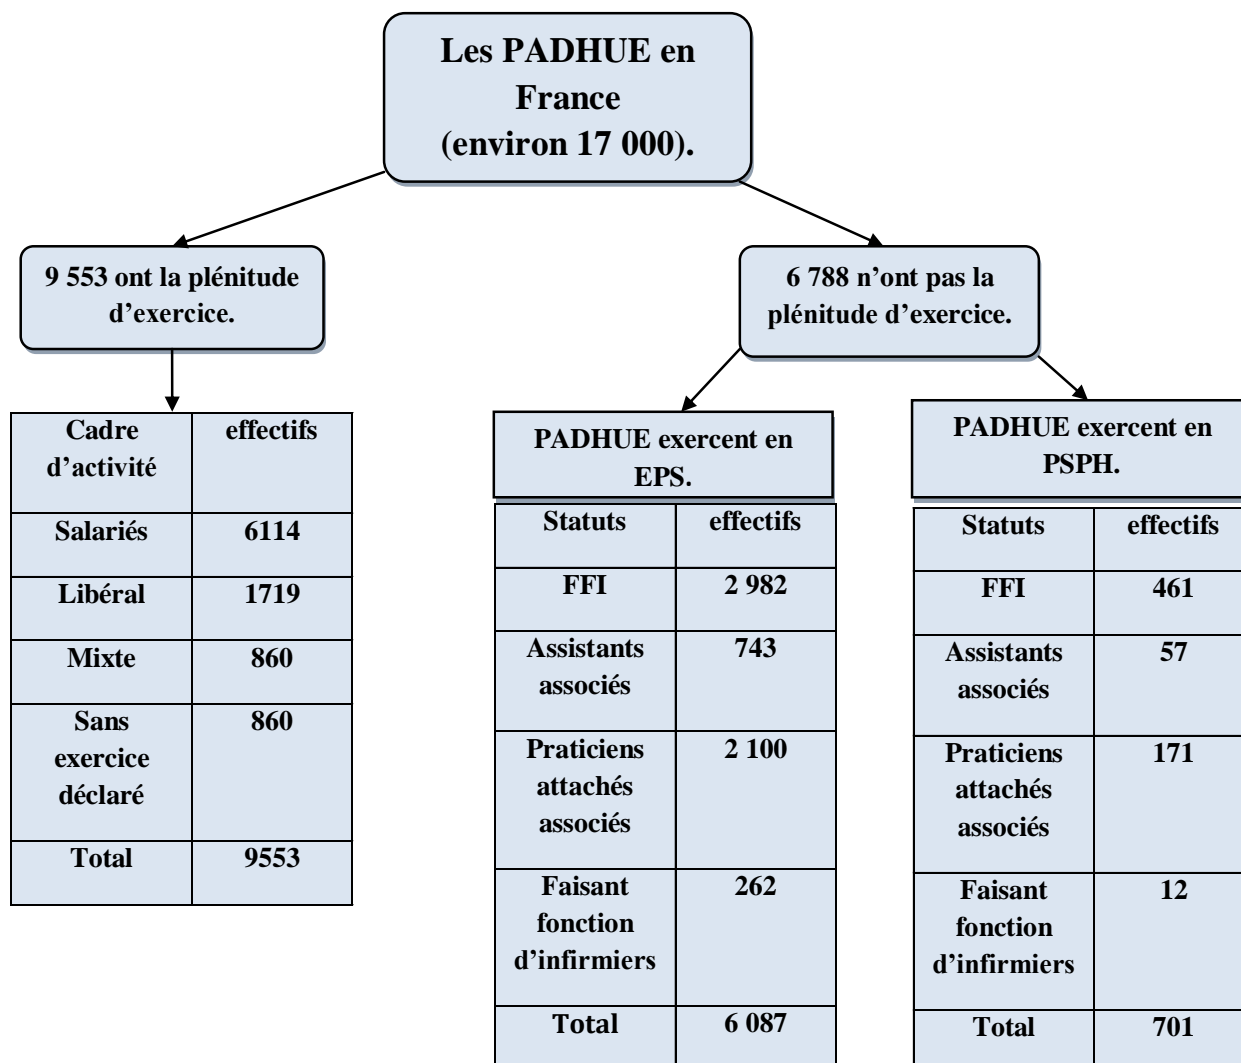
Les PADHUE en France (environ 17 000).

9 553 ont la plénitude d'exercice.

| Cadre d'activité | effectifs |
|---|---|
| Salariés | 6114 |
| Libéral | 1719 |
| Mixte | 860 |
| Sans exercice déclaré | 860 |
| Total | 9553 |

6 788 n'ont pas la plénitude d'exercice.

PADHUE exercent en EPS.

| Statuts | effectifs |
|---|---|
| FFI | 2 982 |
| Assistants associés | 743 |
| Praticiens attachés associés | 2 100 |
| Faisant fonction d'infirmiers | 262 |
| Total | 6 087 |

PADHUE exercent en PSPH.

| Statuts | effectifs |
|---|---|
| FFI | 461 |
| Assistants associés | 57 |
| Praticiens attachés associés | 171 |
| Faisant fonction d'infirmiers | 12 |
| Total | 701 |